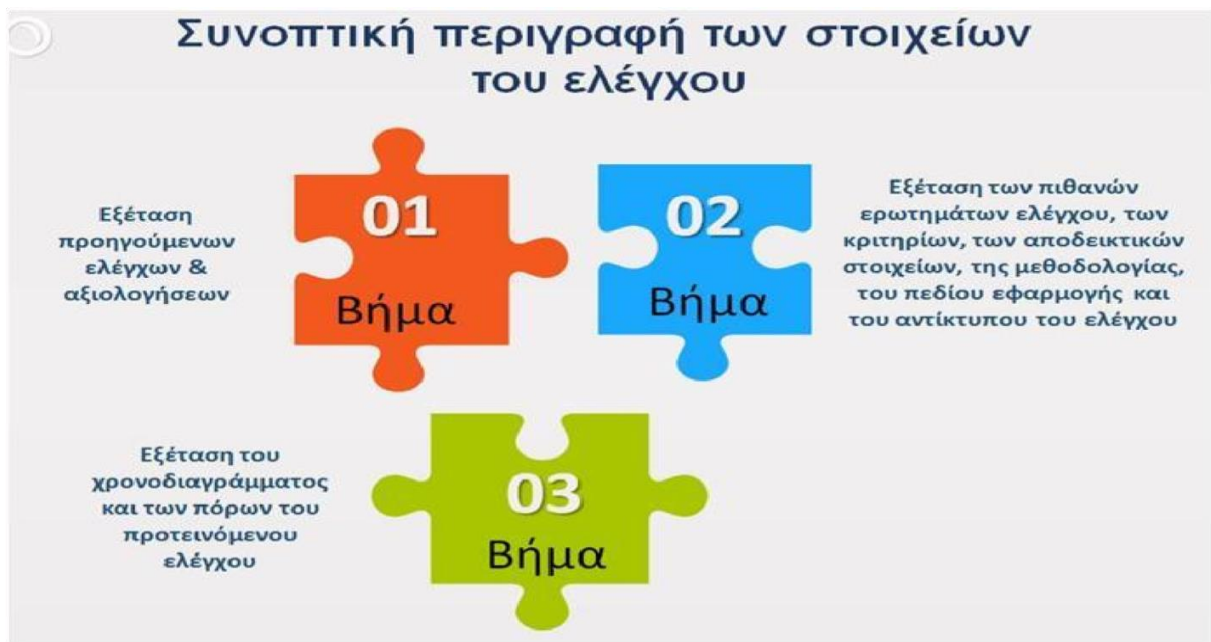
Συνοπτική περιγραφή των στοιχείων του ελέγχου

Εξέταση προηγούμενων ελέγχων & αξιολογήσεων

01
Βήμα

02
Βήμα

Εξέταση των πιθανών ερωτημάτων ελέγχου, των κριτηρίων, των αποδεικτικών στοιχείων, της μεθοδολογίας, του πεδίου εφαρμογής και του αντίκτυπου του ελέγχου

Εξέταση του χρονοδιαγράμματος και των πόρων του προτεινόμενου ελέγχου

03
Βήμα